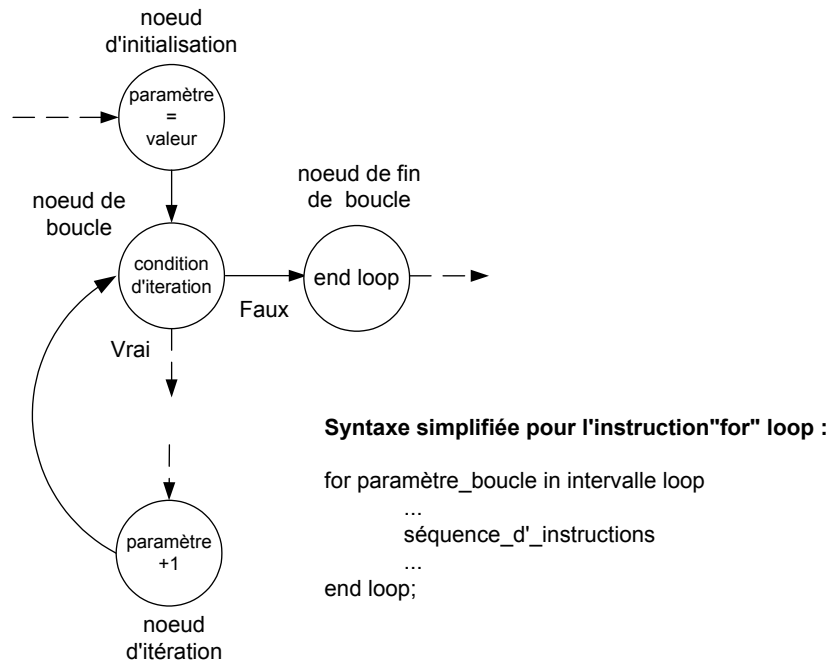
noeud d'initialisation

paramètre = valeur

noeud de boucle

condition d'iteration

noeud de fin de boucle

end loop

Faux

Vrai

paramètre +1

noeud d'itération

**Syntaxe simplifiée pour l'instruction"for" loop :**

for paramètre_boucle in intervalle loop
...
séquence_d'_instructions
...
end loop;